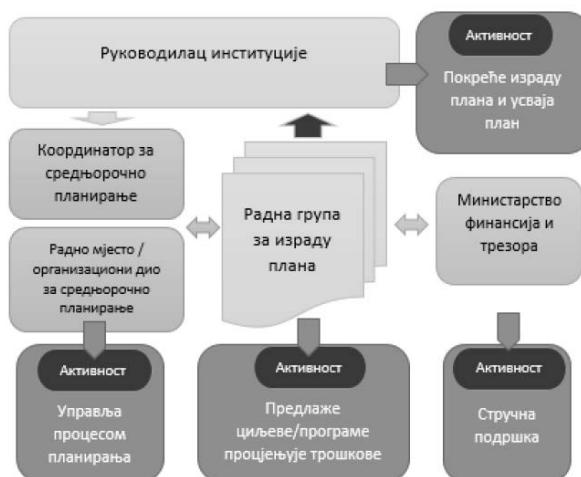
Руководилац институције

Активност

Покреће израду плана и усваја план

Координатор за средњорочно планирање

Радна група за израду плана

Министарство финансија и трезора

Радно мјесто / организациони дио за средњорочно планирање

Активност

Управља процесом планирања

Активност

Предлаже циљеве/програме procjeњује трошкове

Активност

Стручна подршка